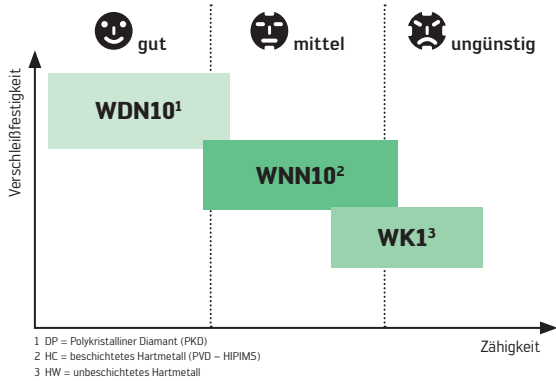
gut

mittel

ungünstig

Verschleißfestigkeit

WDN10$^1$

WNN10$^2$

WK1$^3$

Zähigkeit

1 DP = Polykristalliner Diamant (PKD)
2 HC = beschichtetes Hartmetall (PVD – HIPIMS)
3 HW = unbeschichtetes Hartmetall